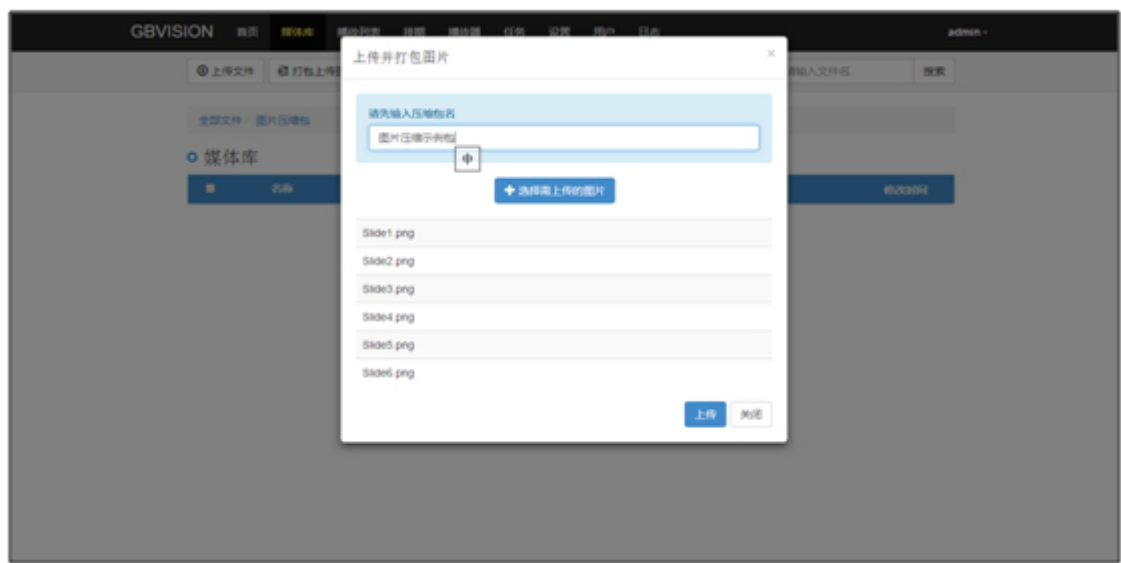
GBVISION 首页 媒体库 播放列表 排期 播放器 任务 设置 用户 日志 admin

上传文件 打包上传 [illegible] 搜索

全部文件 / 图片压缩包

媒体库

名称 修改时间

上传并打包图片 ×

请先输入压缩包名

图片压缩示例包

中

+ 选择需上传的图片

Slide1.png

Slide2.png

Slide3.png

Slide4.png

Slide5.png

Slide6.png

上传 关闭